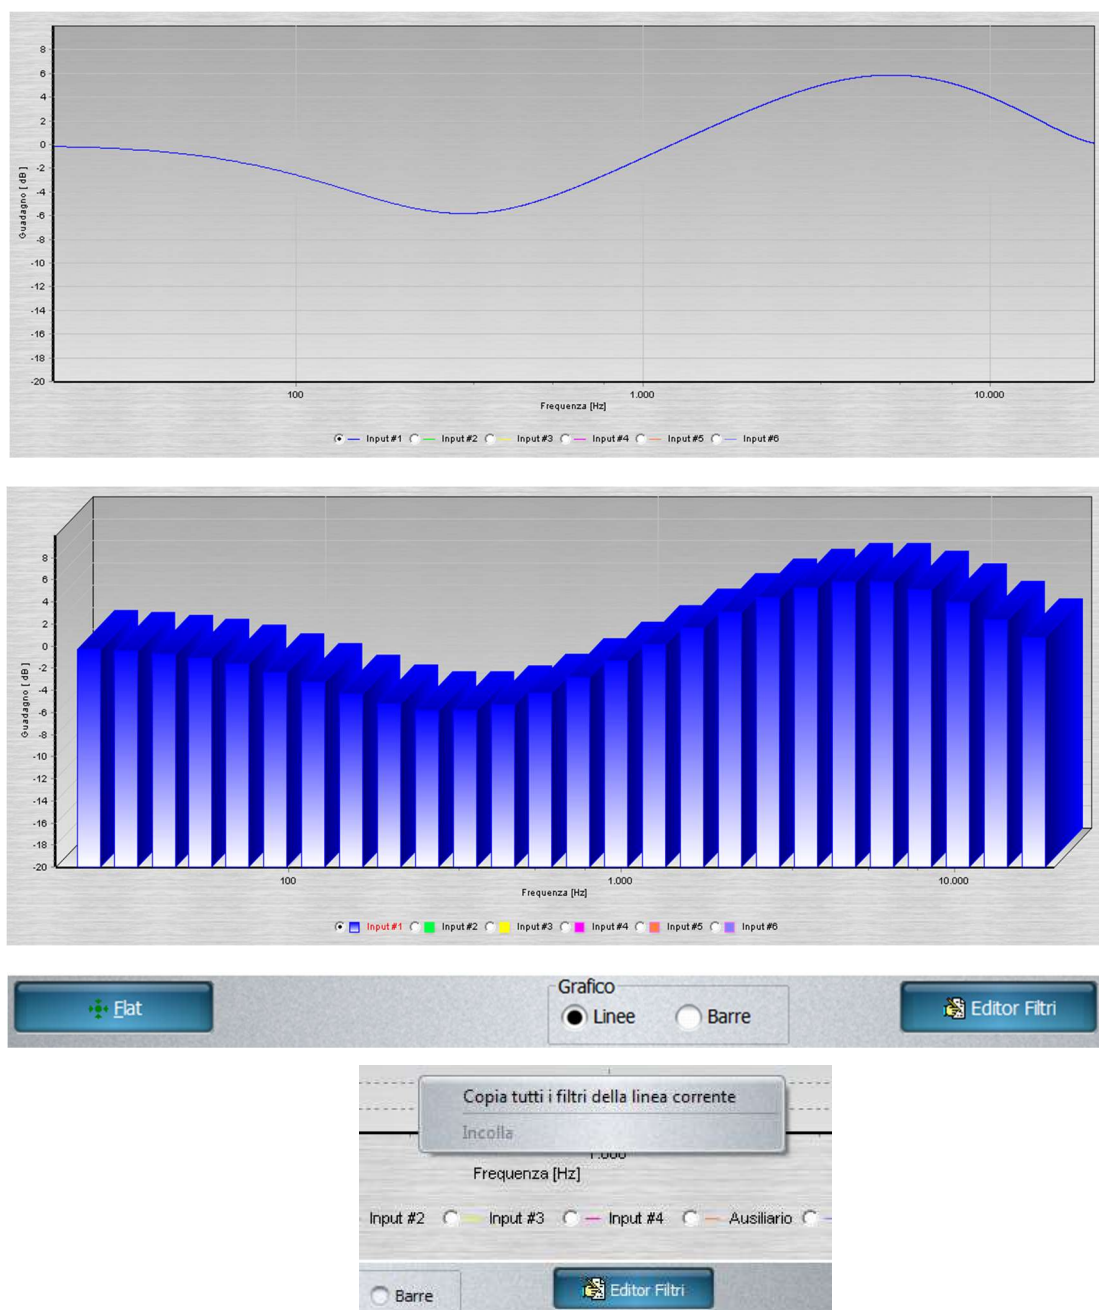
8
6
4
2
0
-2
-4
-6
-8
-10
-12
-14
-16
-18
-20
Guadagno [ dB ]
100
1.000
10.000
Frequenza [Hz]
Input #1 Input #2 Input #3 Input #4 Input #5 Input #6

8
6
4
2
0
-2
-4
-6
-8
-10
-12
-14
-16
-18
-20
Guadagno [ dB ]
100
1.000
10.000
Frequenza [Hz]
Input #1 Input #2 Input #3 Input #4 Input #5 Input #6

Flat
Grafico
Linee
Barre
Editor Filtri

Copia tutti i filtri della linea corrente
Incolla
1.000
Frequenza [Hz]
Input #2 Input #3 Input #4 Ausiliario
Barre
Editor Filtri